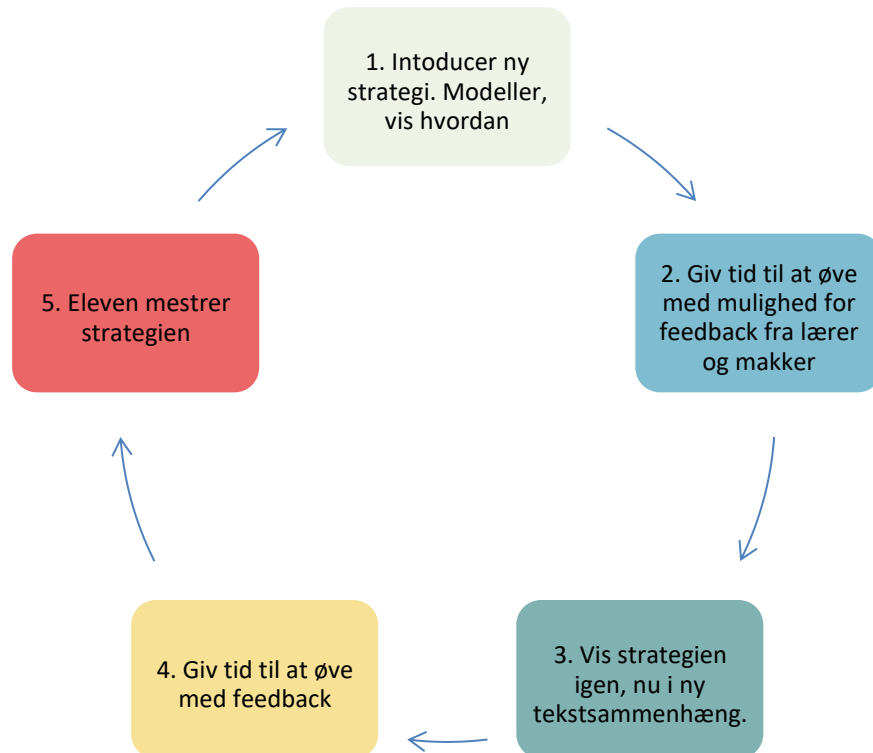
1. Intoducer ny strategi. Modeller, vis hvordan

2. Giv tid til at øve med mulighed for feedback fra lærer og makker

3. Vis strategien igen, nu i ny tekstsammenhæng.

4. Giv tid til at øve med feedback

5. Eleven mestrer strategien